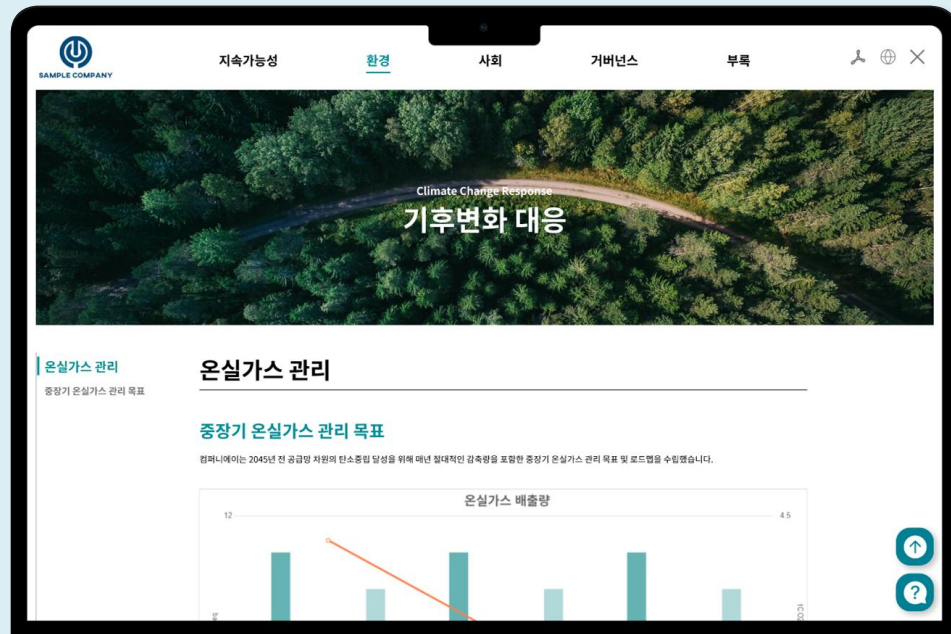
SAMPLE COMPANY

지속가능성 환경 사회 거버넌스 부록

Climate Change Response
기후변화 대응

온실가스 관리
중장기 온실가스 관리 목표

온실가스 관리

중장기 온실가스 관리 목표

컴퍼니에이는 2045년 전 공급망 차원의 탄소중립 달성을 위해 매년 절대적인 감축량을 포함한 중장기 온실가스 관리 목표 및 로드맵을 수립했습니다.

온실가스 배출량

12

4.5